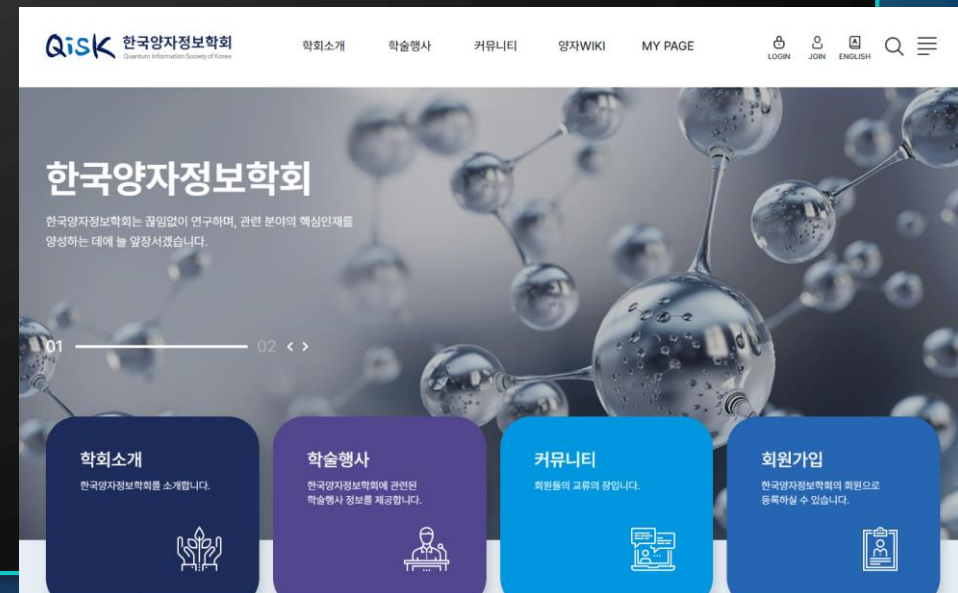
QISK 한국양자정보학회
Quantum Information Society of Korea

학회소개 학술행사 커뮤니티 양자WIKI MY PAGE

LOGIN JOIN ENGLISH

한국양자정보학회

한국양자정보학회는 끊임없이 연구하며, 관련 분야의 핵심인재를 양성하는 데에 늘 앞장서겠습니다.

01 02 < >

학회소개
한국양자정보학회를 소개합니다.

학술행사
한국양자정보학회에 관련된 학술행사 정보를 제공합니다.

커뮤니티
회원들의 교류의 장입니다.

회원가입
한국양자정보학회의 회원으로 등록하실 수 있습니다.